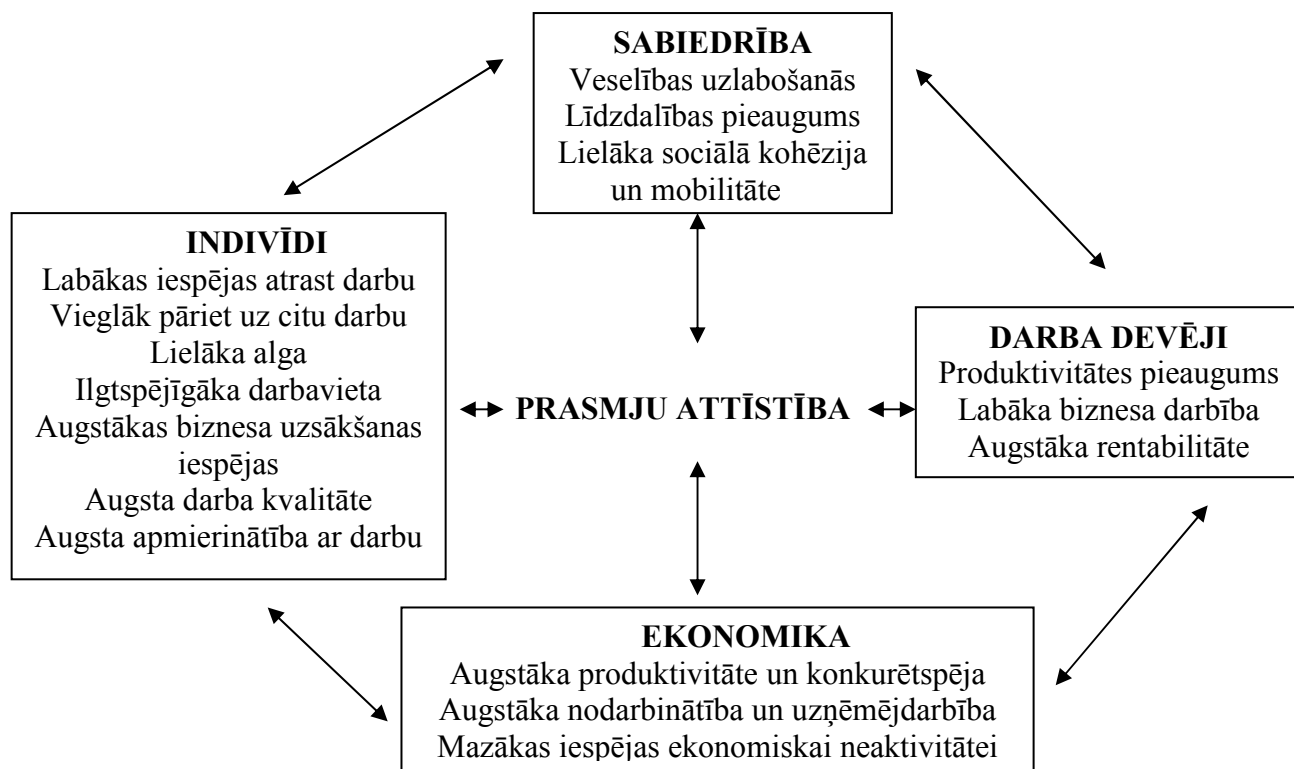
SABIEDRĪBA
Veselības uzlabošanās
Līdzdalības pieaugums
Lielāka sociālā kohēzija un mobilitāte

INDIVĪDI
Labākas iespējas atrast darbu
Vieglāk pāriet uz citu darbu
Lielāka alga
Ilgtspējīgāka darbavieta
Augstākas biznesa uzsākšanas iespējas
Augsta darba kvalitāte
Augsta apmierinātība ar darbu

PRASMJU ATTĪSTĪBA

DARBA DEVĒJI
Produktivitātes pieaugums
Labāka biznesa darbība
Augstāka rentabilitāte

EKONOMIKA
Augstāka produktivitāte un konkurētspēja
Augstāka nodarbinātība un uzņēmējdarbība
Mazākas iespējas ekonomiskai neaktivitātei